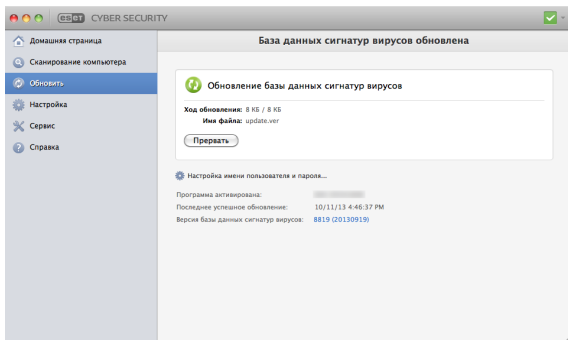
eset CYBER SECURITY

Домашняя страница
Сканирование компьютера
Обновить
Настройка
Сервис
Справка

База данных сигнатур вирусов обновлена

Обновление базы данных сигнатур вирусов

Ход обновления: 8 КБ / 8 КБ
Имя файла: update.ver

Прервать

Настройка имени пользователя и пароля...

Программа активирована: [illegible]
Последнее успешное обновление: 10/11/13 4:46:37 PM
Версия базы данных сигнатур вирусов: 8819 (20130919)